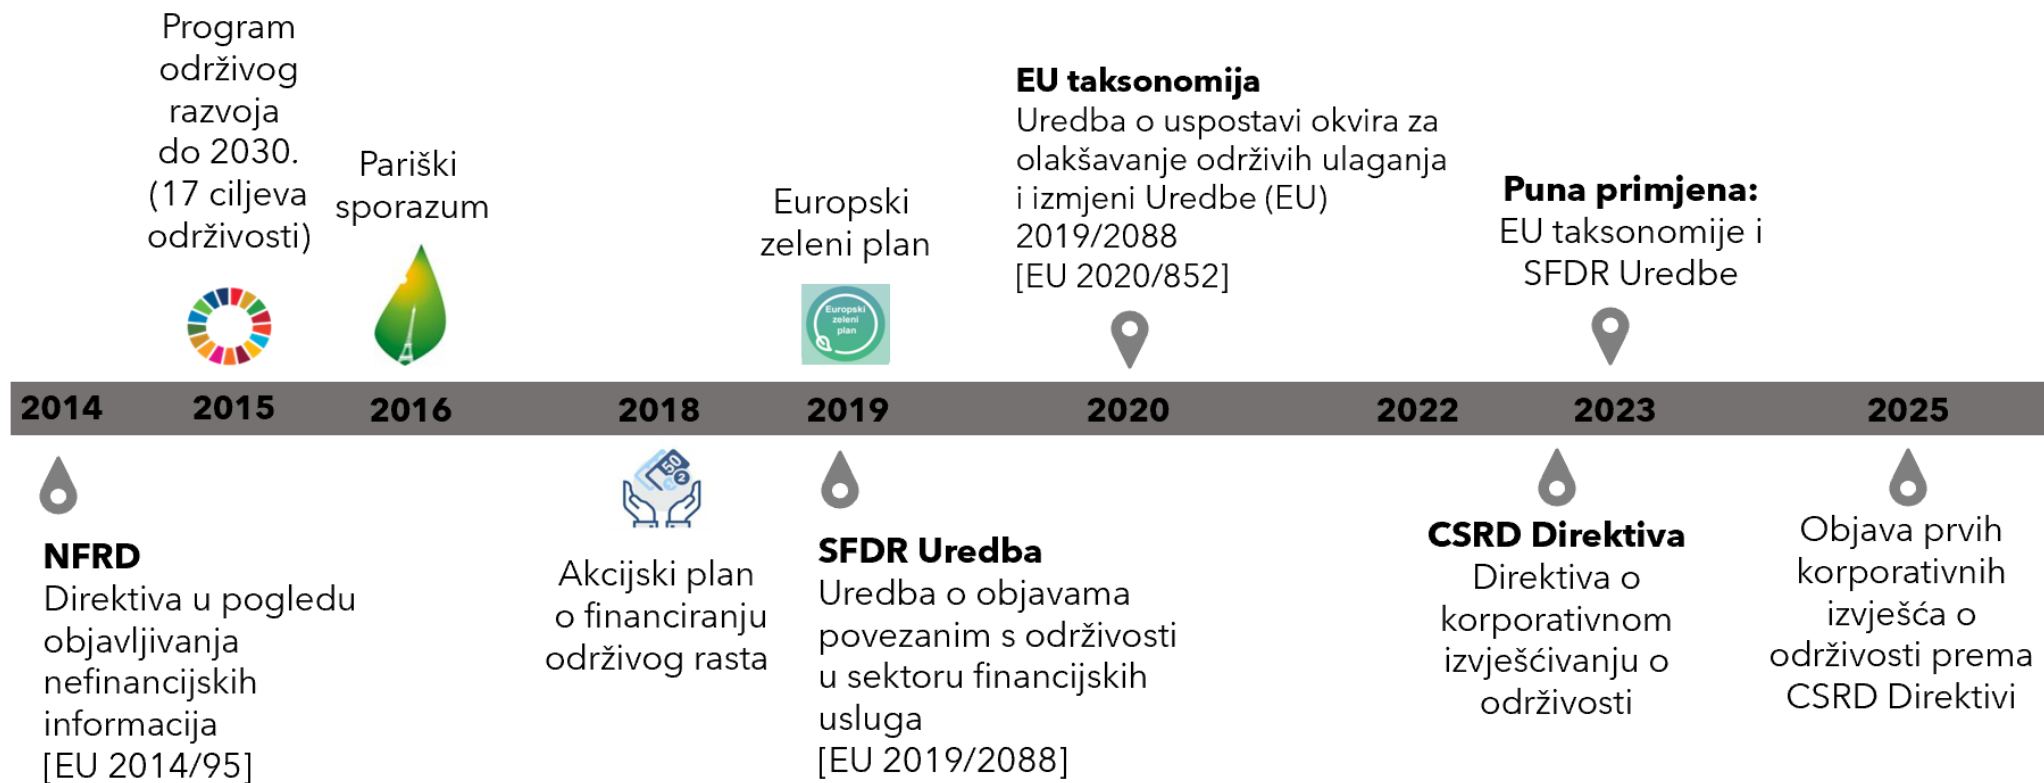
Program održivog razvoja do 2030. (17 ciljeva održivosti)

Pariški sporazum

Europski zeleni plan

Europski zeleni plan

**EU taksonomija**
Uredba o uspostavi okvira za olakšavanje održivih ulaganja i izmjeni Uredbe (EU) 2019/2088
[EU 2020/852]

**Puna primjena:**
EU taksonomije i SFDR Uredbe

2014 2015 2016 2018 2019 2020 2022 2023 2025

**NFRD**
Direktiva u pogledu objavljivanja nefinancijskih informacija
[EU 2014/95]

50

Akcijski plan o financiranju održivog rasta

**SFDR Uredba**
Uredba o objavama povezanim s održivosti u sektoru financijskih usluga
[EU 2019/2088]

**CSRD Direktiva**
Direktiva o korporativnom izvješćivanju o održivosti

Objava prvih korporativnih izvješća o održivosti prema CSRD Direktivi